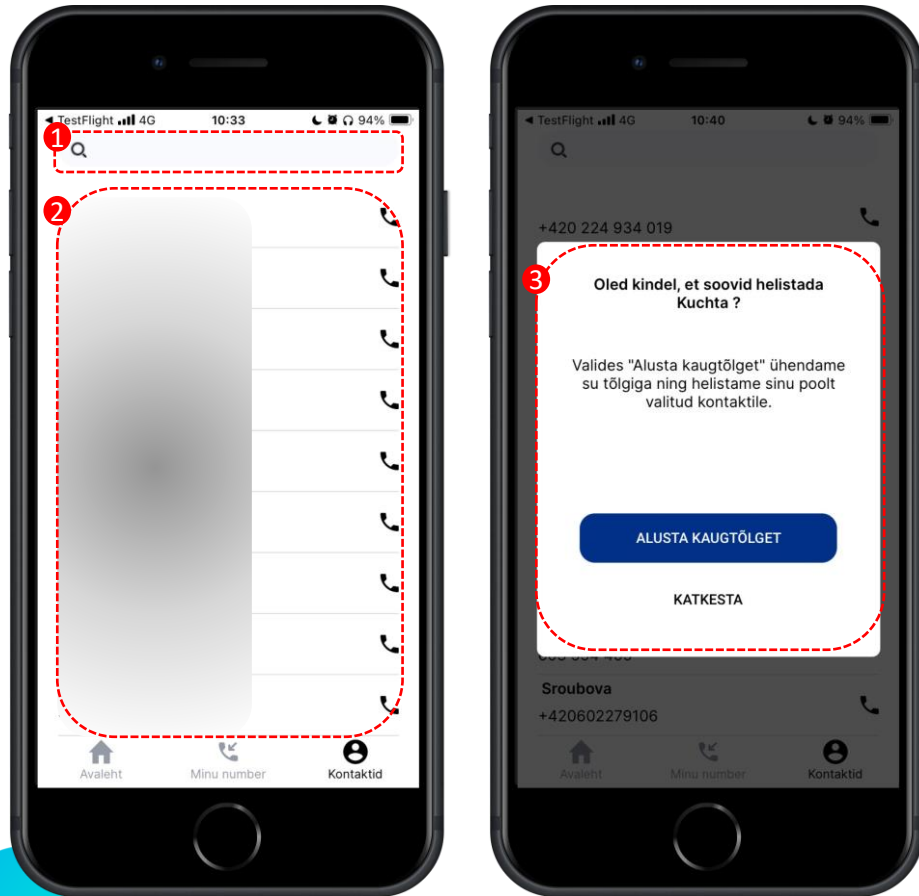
◀ TestFlight 4G 10:33 94%

1

2

Avaleht Minu number Kontaktid

◀ TestFlight 4G 10:40 94%

+420 224 934 019

3

Oled kindel, et soovid helistada Kuchta ?

Valides "Alusta kaugtõlget" ühendame su tõlgiga ning helistame sinu poolt valitud kontaktile.

ALUSTA KAUGTÕLGET

KATKESTA

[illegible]

Sroubova

+420602279106

Avaleht Minu number Kontaktid